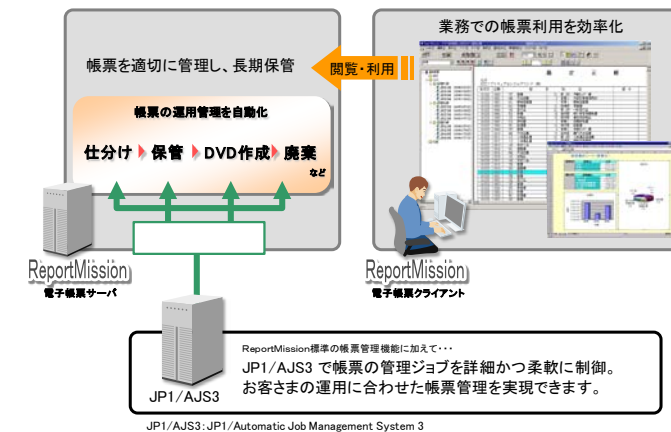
業務での帳票利用を効率化

帳票を適切に管理し、長期保管

閲覧・利用

帳票の運用管理を自動化

仕分け 保管 DVD作成 廃棄

など

ReportMission
電子帳票サーバ

ReportMission
電子帳票クライアント

JP1/AJS3

ReportMission標準の帳票管理機能に加えて・・・

JP1/AJS3 で帳票の管理ジョブを詳細かつ柔軟に制御。
お客さまの運用に合わせた帳票管理を実現できます。

JP1/AJS3：JP1/Automatic Job Management System 3